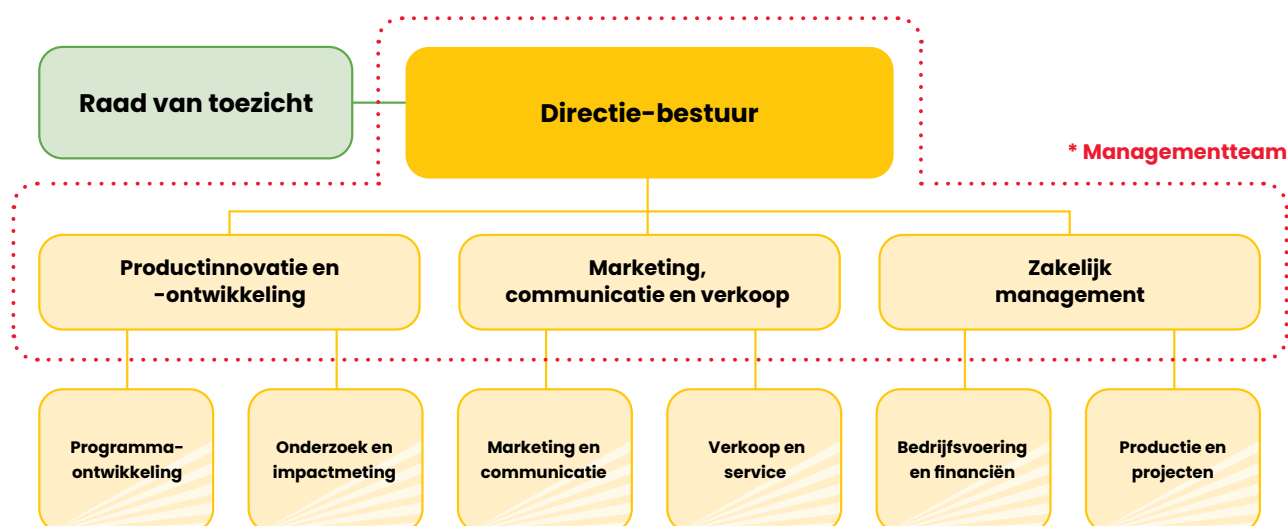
Raad van toezicht

Directie-bestuur

* Managementteam

Productinnovatie en -ontwikkeling

Marketing, communicatie en verkoop

Zakelijk management

Programma-ontwikkeling

Onderzoek en impactmeting

Marketing en communicatie

Verkoop en service

Bedrijfsvoering en financiën

Productie en projecten